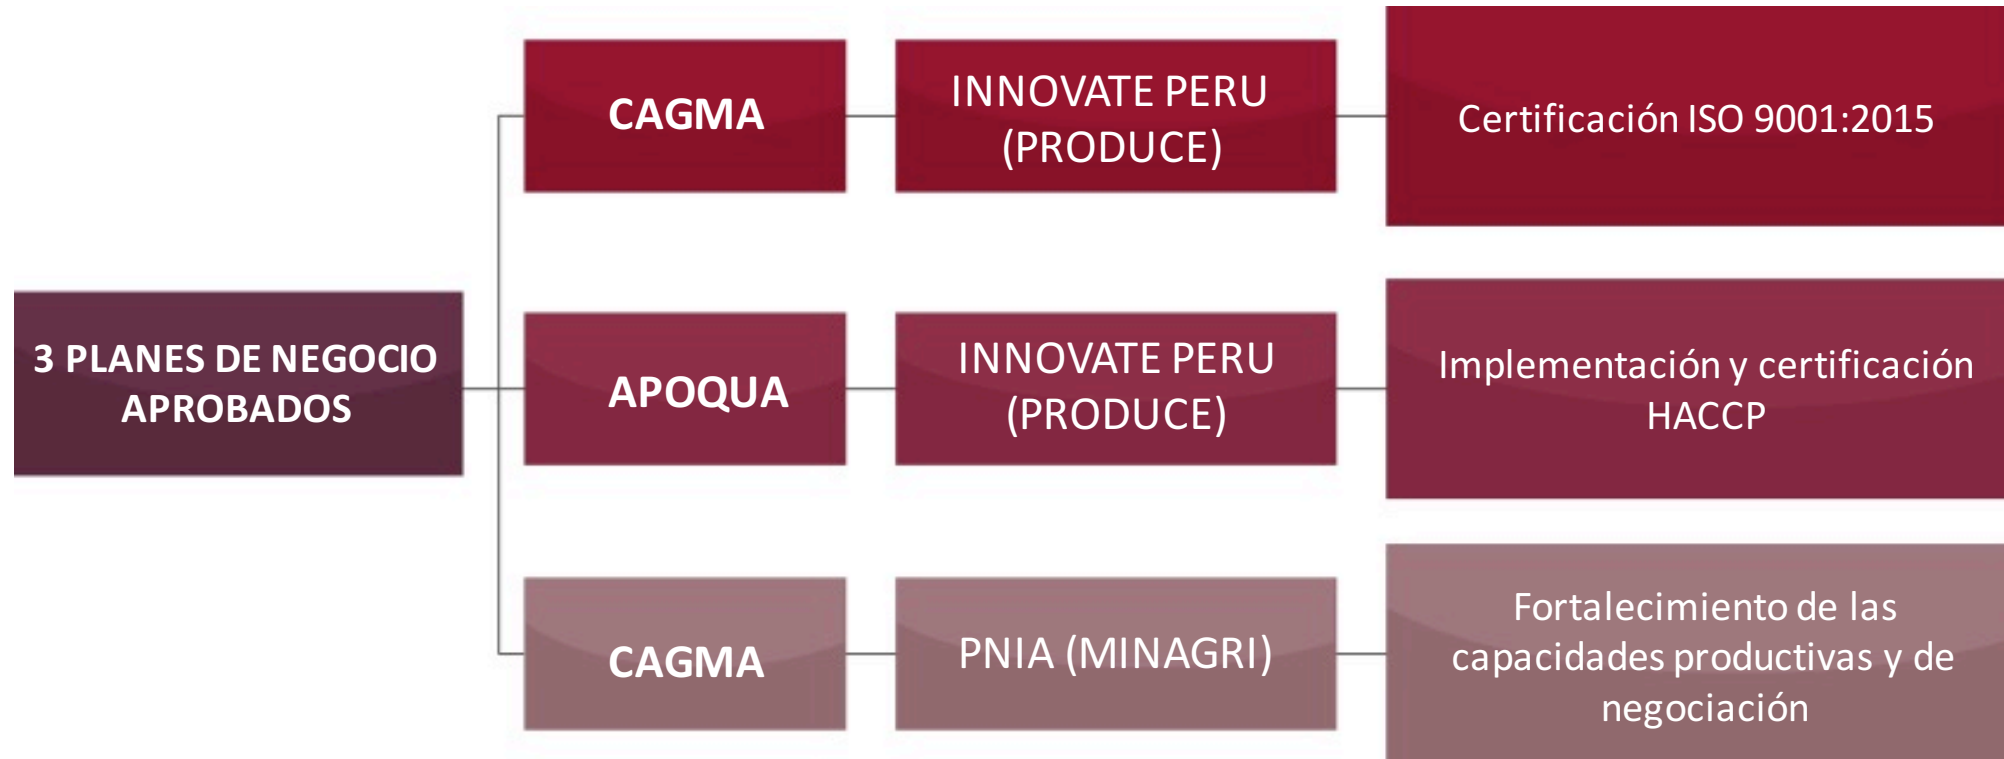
3 PLANES DE NEGOCIO APROBADOS

CAGMA

INNOVATE PERU (PRODUCE)

Certificación ISO 9001:2015

APOQUA

INNOVATE PERU (PRODUCE)

Implementación y certificación HACCP

CAGMA

PNIA (MINAGRI)

Fortalecimiento de las capacidades productivas y de negociación